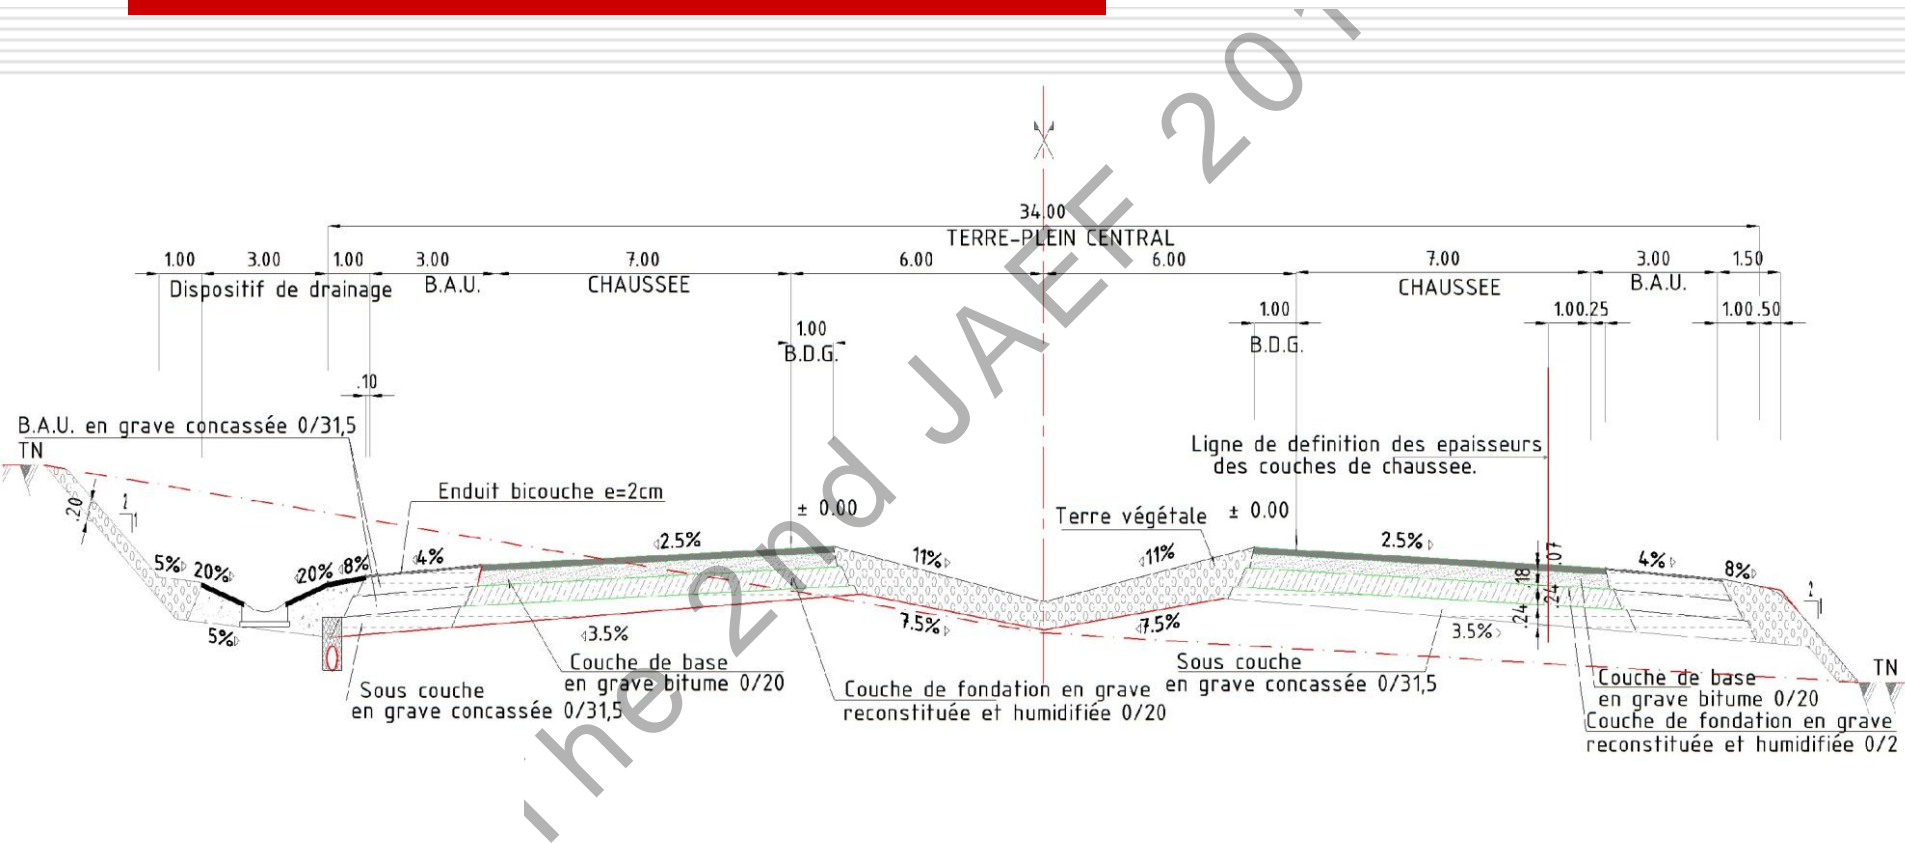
34.00
TERRE-PLEIN CENTRAL
1.00 3.00 1.00 3.00 7.00 6.00 6.00 7.00 3.00 1.50
Dispositif de drainage B.A.U. CHAUSSEE CHAUSSEE B.A.U.
1.00 1.00 1.00 .25 1.00 .50
B.D.G. B.D.G.
.10
B.A.U. en grave concassée 0/31,5
TN
Ligne de definition des epaisseurs des couches de chaussee.
Enduit bicouche e=2cm
± 0.00
Terre végétale ± 0.00
.20
$\frac{2}{1}$
5% 20% 20% 8% 4% 2.5% 11% 11% 2.5% 4% 8%
.07 .18 .24 .24
$\frac{2}{1}$
5% 3.5% 7.5% 7.5% 3.5%
TN
Couche de base en grave bitume 0/20
Sous couche en grave concassée 0/31,5
Couche de fondation en grave reconstituée et humidifiée 0/20
Sous couche en grave concassée 0/31,5
Couche de base en grave bitume 0/20
Couche de fondation en grave reconstituée et humidifiée 0/2
The 2nd JAEF 20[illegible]